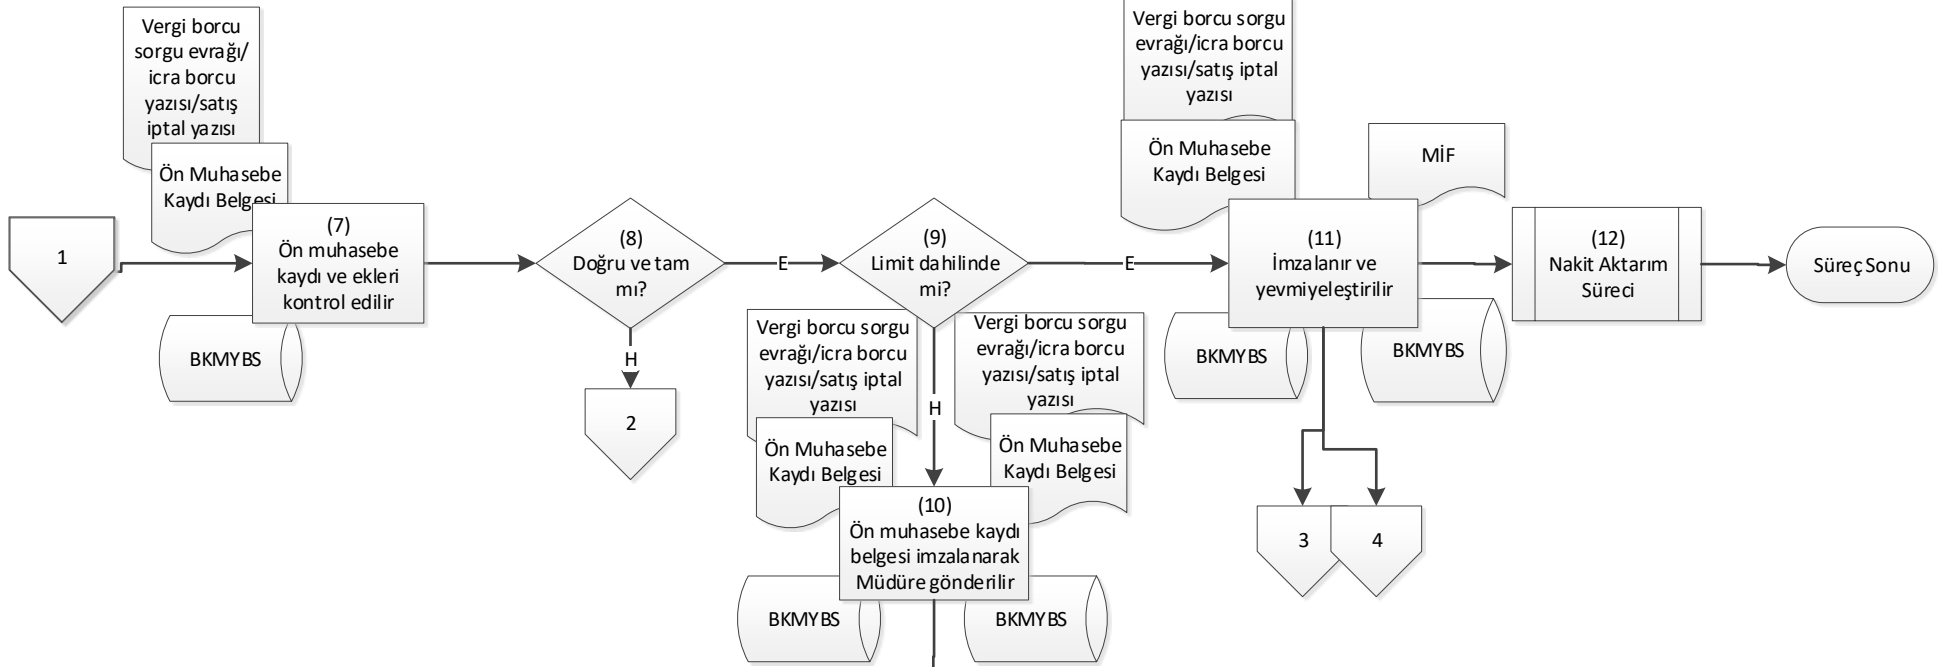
Vergi borcu sorgu evrağı/ icra borcu yazısı/satış iptal yazısı

Ön Muhasebe Kaydı Belgesi

1

(7)
Ön muhasebe kaydı ve ekleri kontrol edilir

BKMYBS

(8)
Doğru ve tam mı?

H

2

E

(9)
Limit dahilinde mi?

Vergi borcu sorgu evrağı/icra borcu yazısı/satış iptal yazısı

Ön Muhasebe Kaydı Belgesi

H

Vergi borcu sorgu evrağı/icra borcu yazısı/satış iptal yazısı

Ön Muhasebe Kaydı Belgesi

(10)
Ön muhasebe kaydı belgesi imzalanarak Müdüre gönderilir

BKMYBS

BKMYBS

E

Vergi borcu sorgu evrağı/icra borcu yazısı/satış iptal yazısı

Ön Muhasebe Kaydı Belgesi

MİF

(11)
İmzalanır ve yevmiyeleştirilir

BKMYBS

BKMYBS

3

4

(12)
Nakit Aktarım Süreci

Süreç Sonu